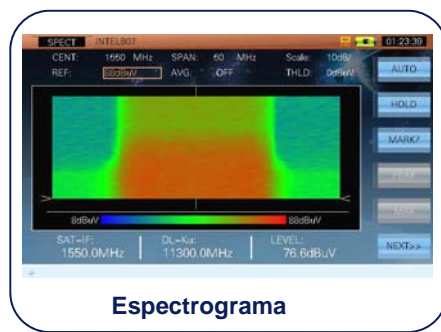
SPECT INTEL907 01:23:39

CENT: 1550 MHz SPAN: 60 MHz Scale: 10dB/
REF: 88dBuV AVG: OFF THLD: 0dBuV

AUTO
HOLD
MARK/
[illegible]
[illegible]
NEXT>>

8dBuV 88dBuV

SAT-IF: 1550.0MHz
DL-Ku: 11300.0MHz
LEVEL: 76.6dBµV

Espectrograma